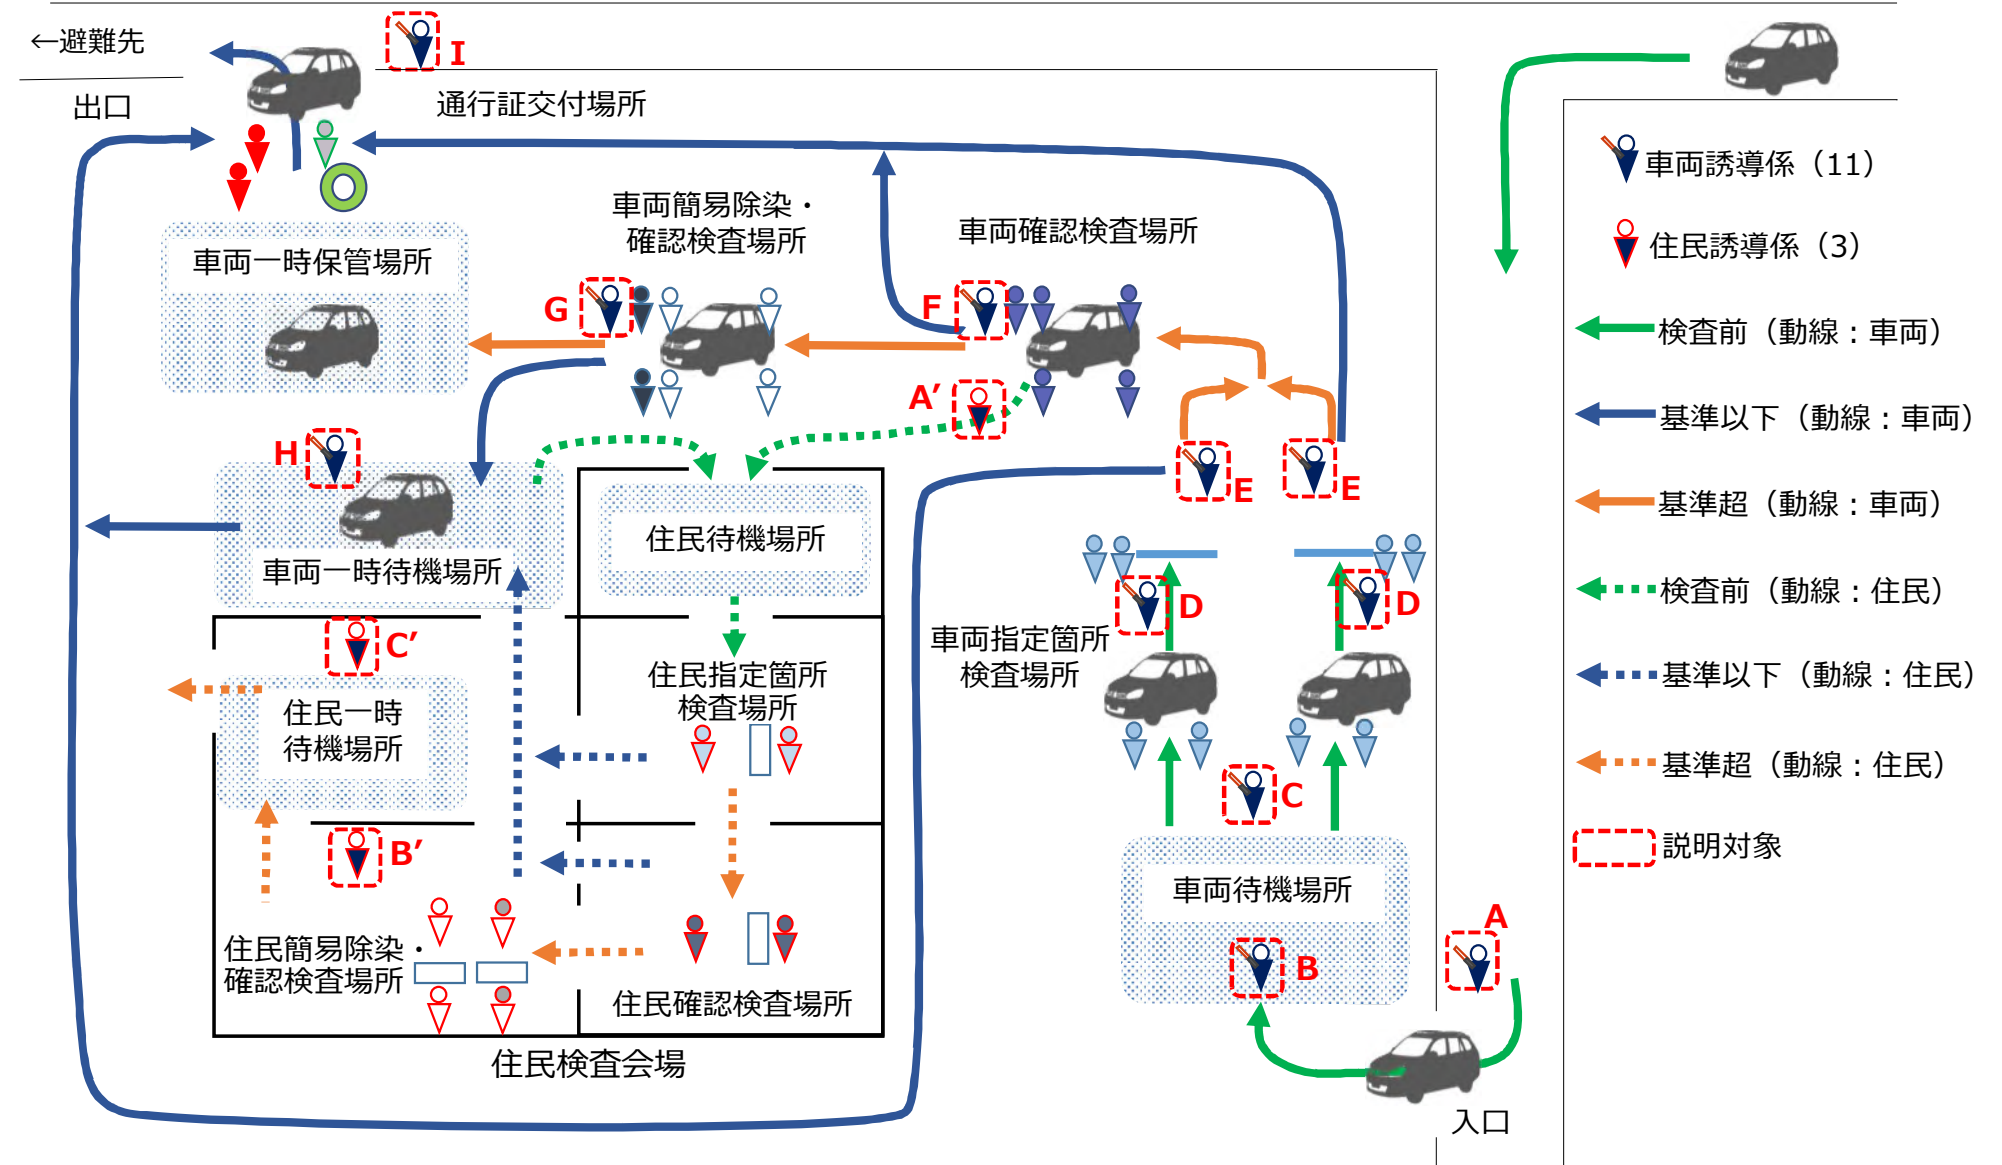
←避難先

出口

I

通行証交付場所

車両一時保管場所

車両簡易除染・確認検査場所

G

車両確認検査場所

F

A′

H

車両一時待機場所

住民待機場所

E

E

C′

住民一時待機場所

住民指定箇所検査場所

車両指定箇所検査場所

D

D

C

B′

住民簡易除染・確認検査場所

住民確認検査場所

住民検査会場

車両待機場所

B

A

入口

車両誘導係（11）

住民誘導係（3）

検査前（動線：車両）

基準以下（動線：車両）

基準超（動線：車両）

検査前（動線：住民）

基準以下（動線：住民）

基準超（動線：住民）

説明対象